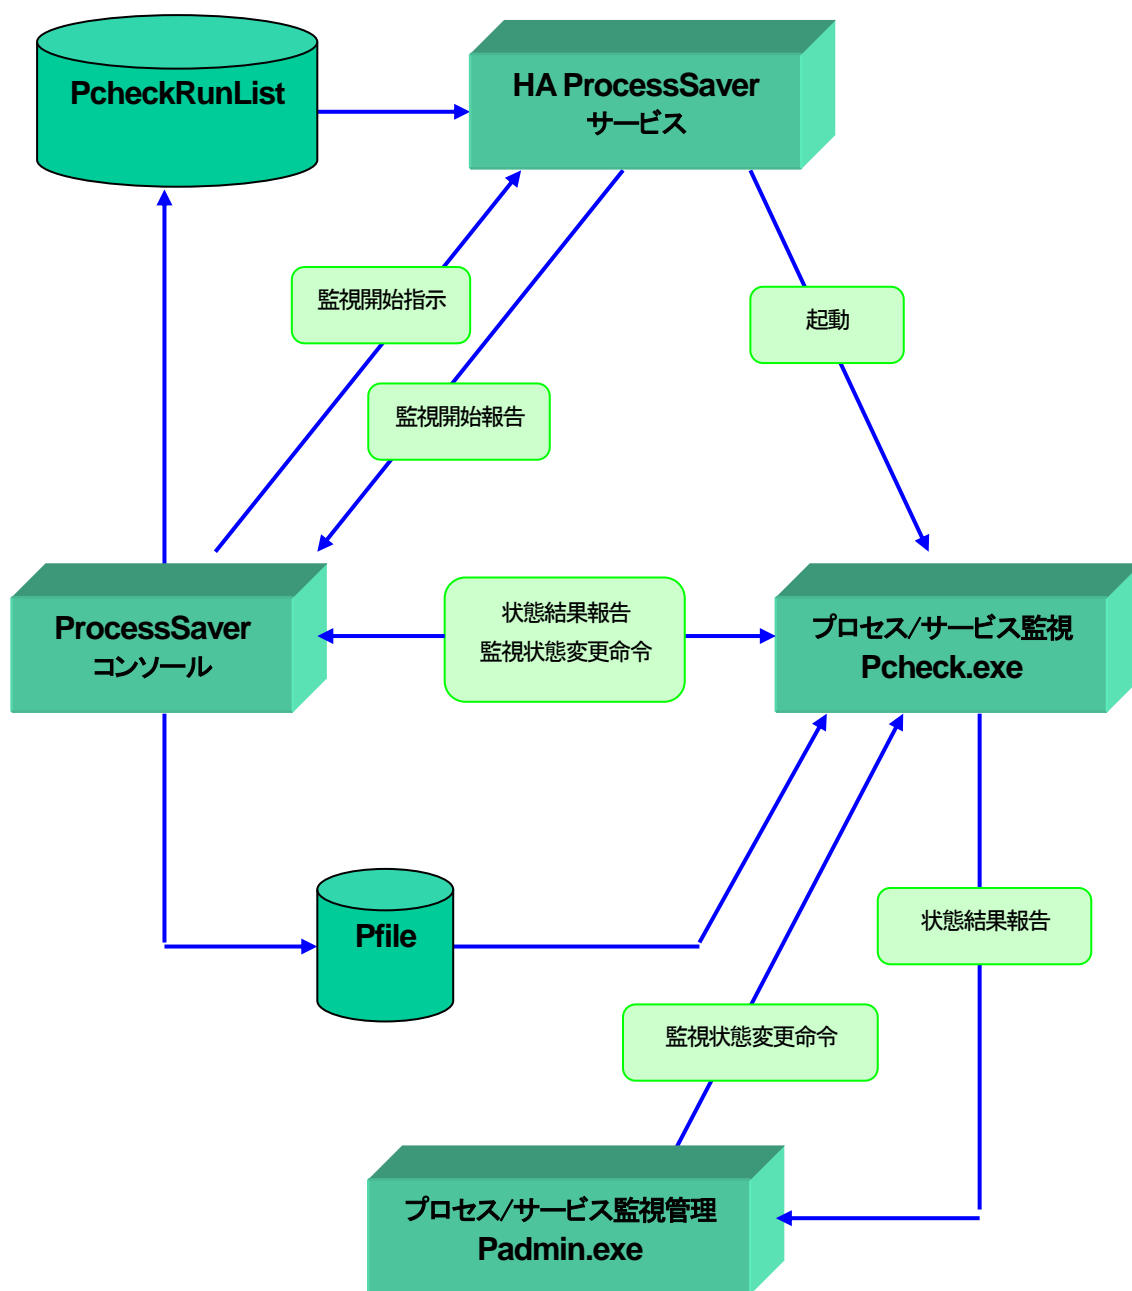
PcheckRunList

HA ProcessSaver
サービス

監視開始指示

起動

監視開始報告

ProcessSaver
コンソール

状態結果報告
監視状態変更命令

プロセス/サービス監視
Pcheck.exe

Pfile

状態結果報告

監視状態変更命令

プロセス/サービス監視管理
Padmin.exe